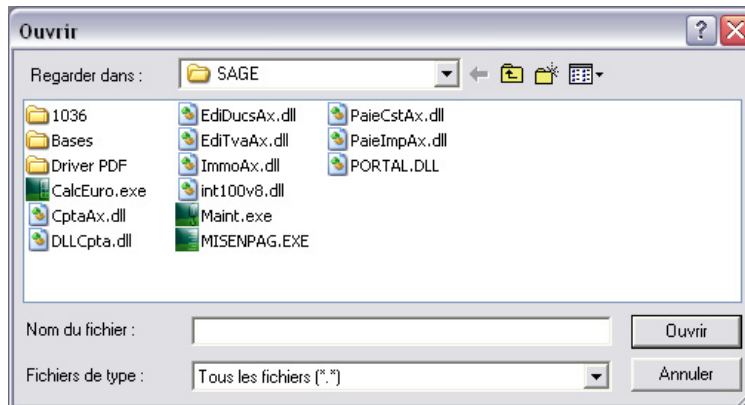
Ouvrir

Regarder dans : SAGE

1036
Bases
Driver PDF
CalcEuro.exe
CptaAx.dll
DLLCpta.dll

EdiDucsAx.dll
EdiTvaAx.dll
ImmoAx.dll
int100v8.dll
Maint.exe
MISENPAG.EXE

PaieCstAx.dll
PaieImpAx.dll
PORTAL.DLL

Nom du fichier :
Ouvrir

Fichiers de type : Tous les fichiers (*.*)
Annuler